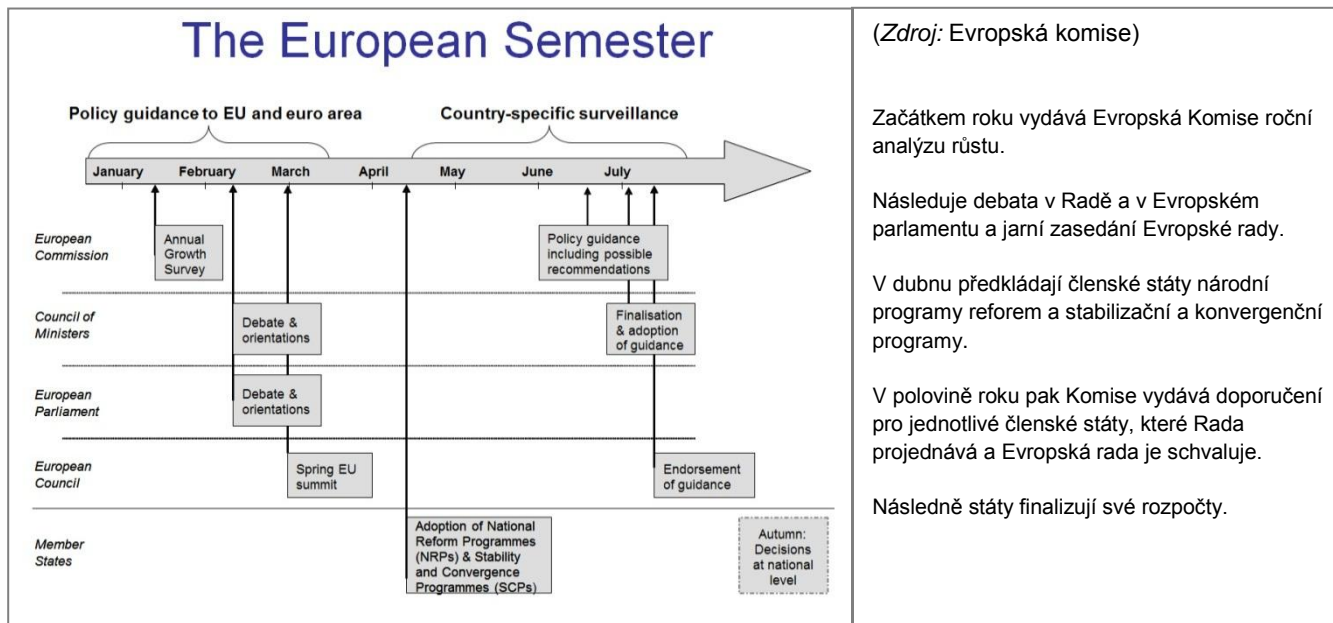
The European Semester

Policy guidance to EU and euro area

Country-specific surveillance

January February March April May June July

European Commission

Annual Growth Survey

Policy guidance including possible recommendations

Council of Ministers

Debate & orientations

Finalisation & adoption of guidance

European Parliament

Debate & orientations

European Council

Spring EU summit

Endorsement of guidance

Member States

Adoption of National Reform Programmes (NRPs) & Stability and Convergence Programmes (SCPs)

Autumn: Decisions at national level

(*Zdroj:* Evropská komise)

Začátkem roku vydává Evropská Komise roční analýzu růstu.

Následuje debata v Radě a v Evropském parlamentu a jarní zasedání Evropské rady.

V dubnu předkládají členské státy národní programy reforem a stabilizační a konvergenční programy.

V polovině roku pak Komise vydává doporučení pro jednotlivé členské státy, které Rada projednává a Evropská rada je schvaluje.

Následně státy finalizují své rozpočty.